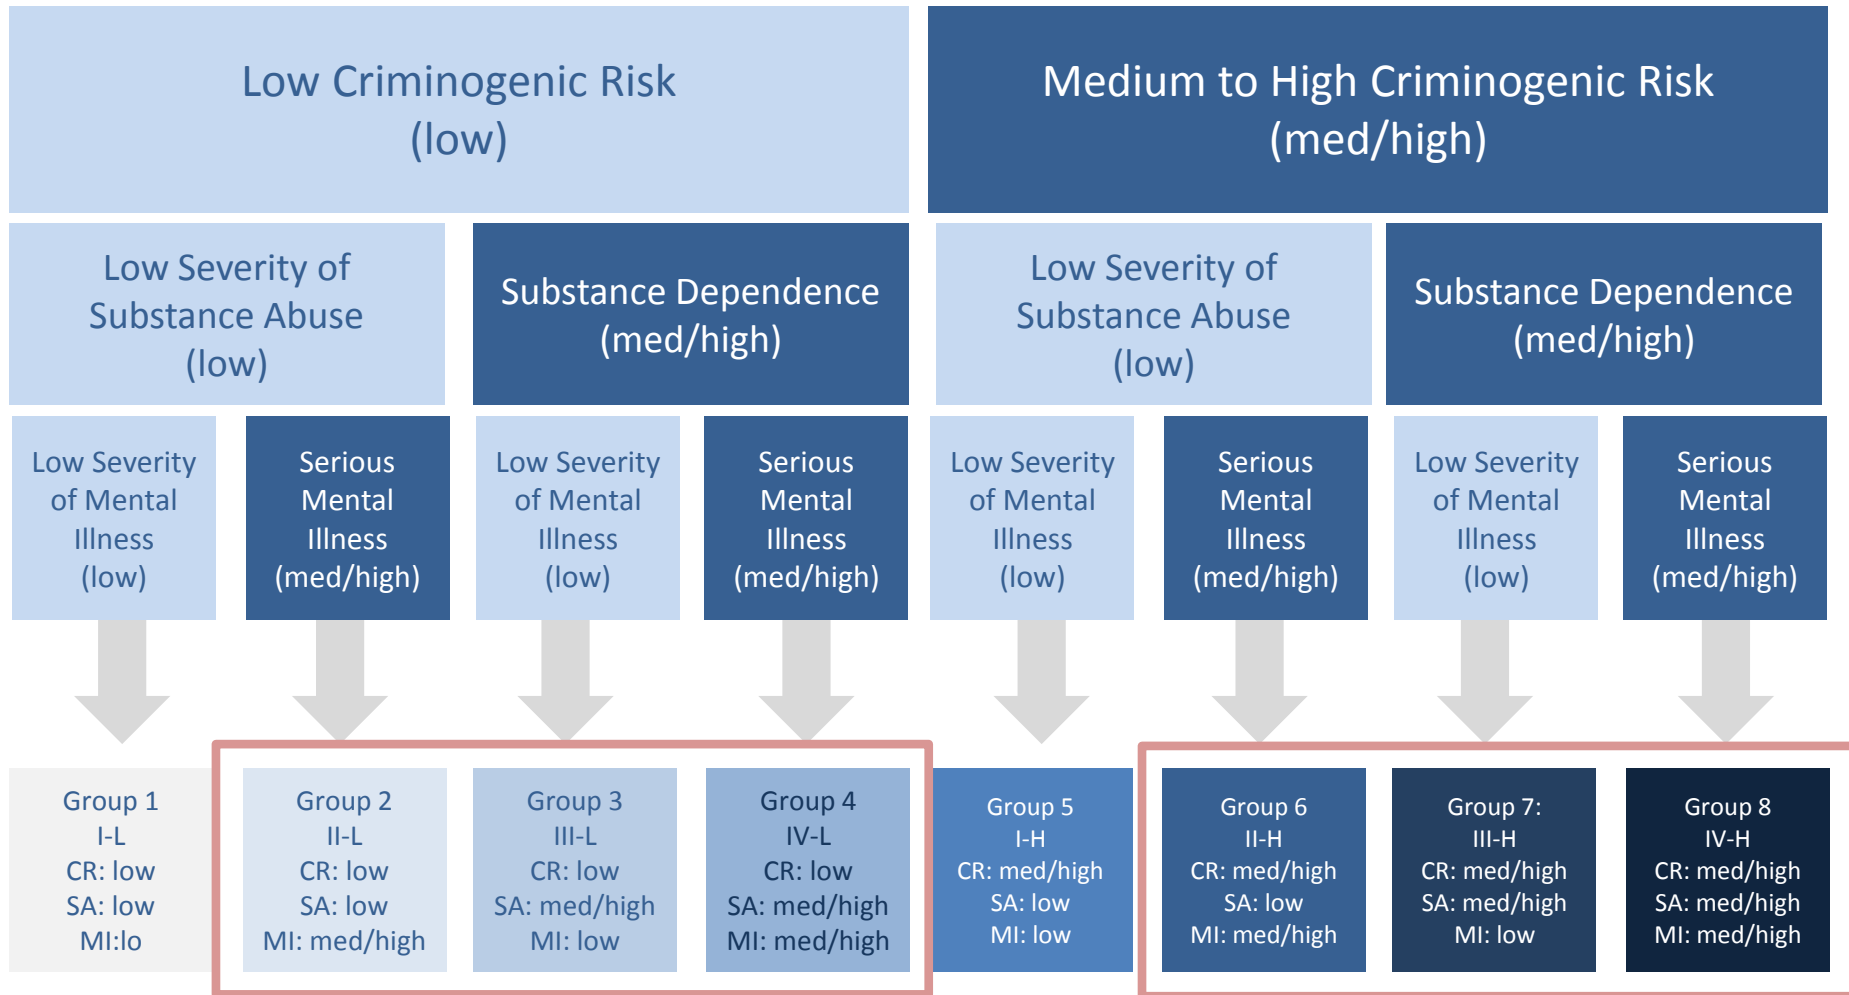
Low Criminogenic Risk
(low)

Medium to High Criminogenic Risk
(med/high)

Low Severity of Substance Abuse
(low)

Substance Dependence
(med/high)

Low Severity of Substance Abuse
(low)

Substance Dependence
(med/high)

Low Severity of Mental Illness
(low)

Serious Mental Illness
(med/high)

Low Severity of Mental Illness
(low)

Serious Mental Illness
(med/high)

Low Severity of Mental Illness
(low)

Serious Mental Illness
(med/high)

Low Severity of Mental Illness
(low)

Serious Mental Illness
(med/high)

Group 1
I-L
CR: low
SA: low
MI:lo

Group 2
II-L
CR: low
SA: low
MI: med/high

Group 3
III-L
CR: low
SA: med/high
MI: low

Group 4
IV-L
CR: low
SA: med/high
MI: med/high

Group 5
I-H
CR: med/high
SA: low
MI: low

Group 6
II-H
CR: med/high
SA: low
MI: med/high

Group 7:
III-H
CR: med/high
SA: med/high
MI: low

Group 8
IV-H
CR: med/high
SA: med/high
MI: med/high